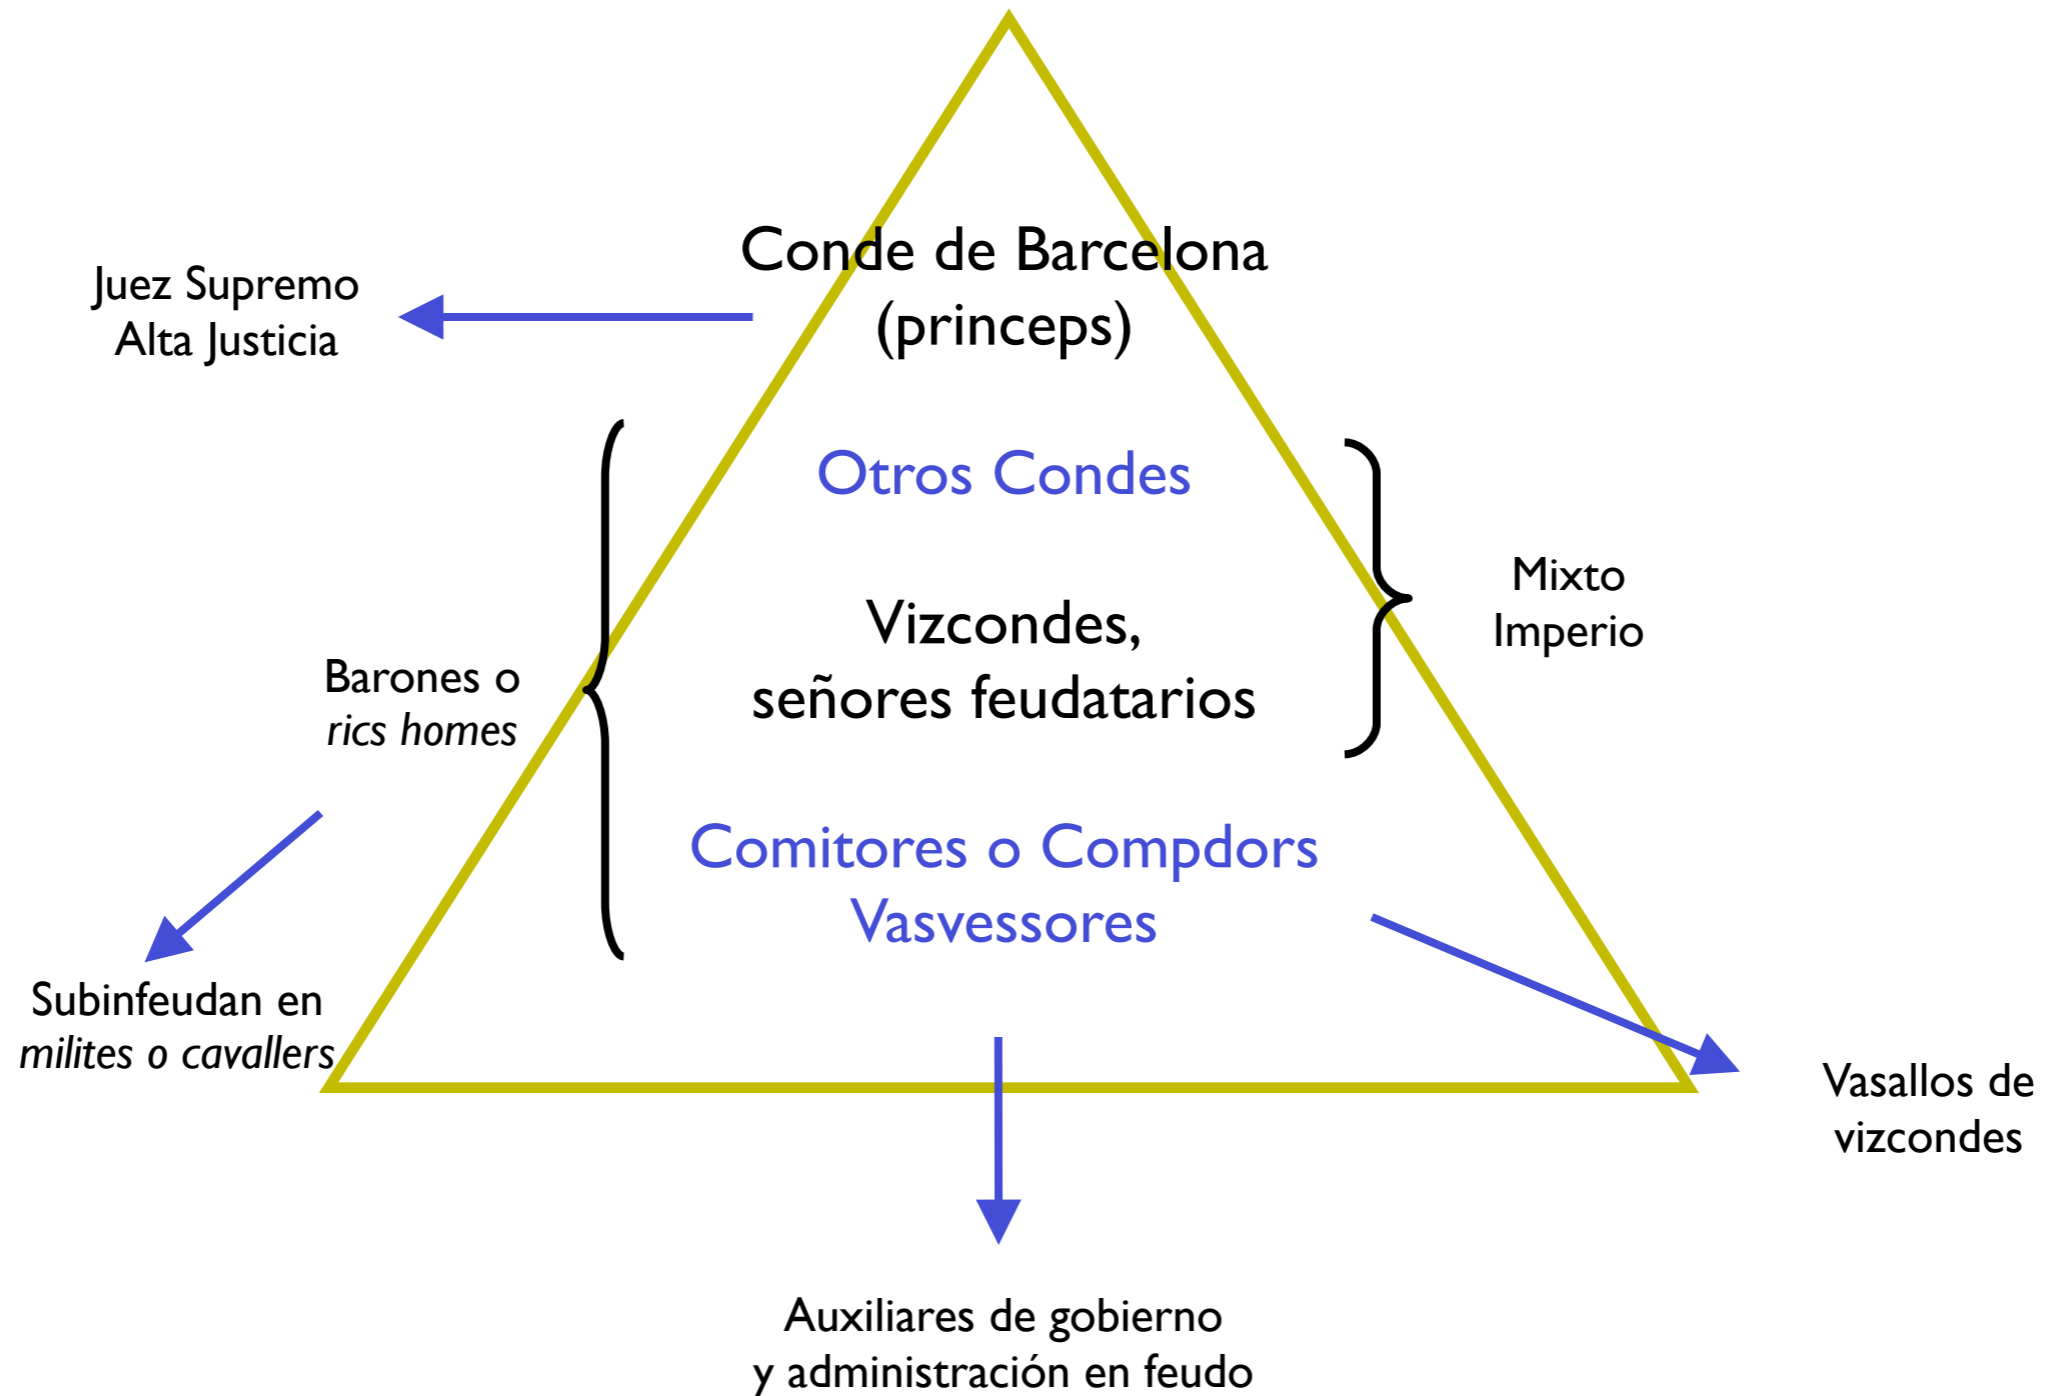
Conde de Barcelona
(princeps)

Juez Supremo
Alta Justicia

Otros Condes

Vizcondes,
señores feudatarios

Mixto
Imperio

Barones o
*rics homes*

Comitores o Compdors
Vasvessores

Subinfeudan en
*milites o cavallers*

Vasallos de
vizcondes

Auxiliares de gobierno
y administración en feudo